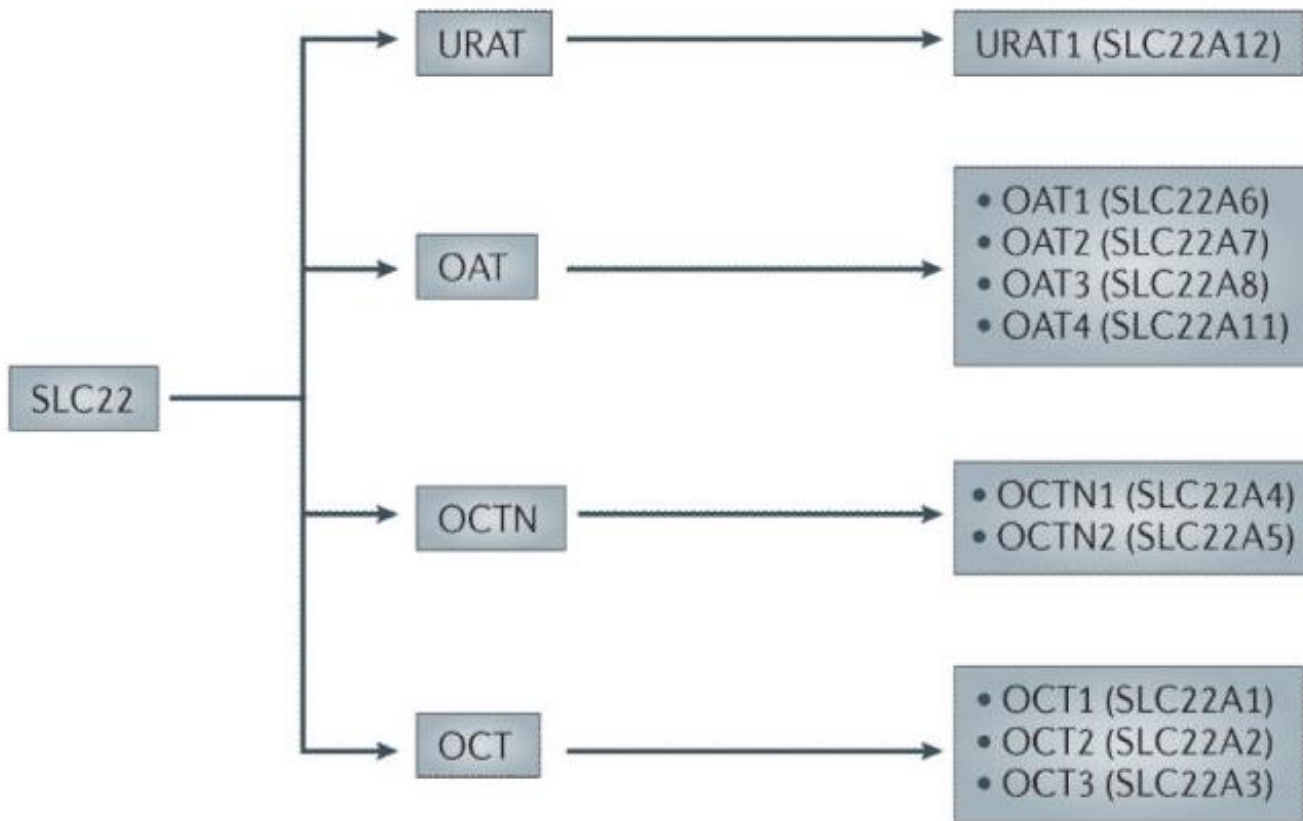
SLC22

URAT

URAT1 (SLC22A12)

OAT

• OAT1 (SLC22A6)
• OAT2 (SLC22A7)
• OAT3 (SLC22A8)
• OAT4 (SLC22A11)

OCTN

• OCTN1 (SLC22A4)
• OCTN2 (SLC22A5)

OCT

• OCT1 (SLC22A1)
• OCT2 (SLC22A2)
• OCT3 (SLC22A3)